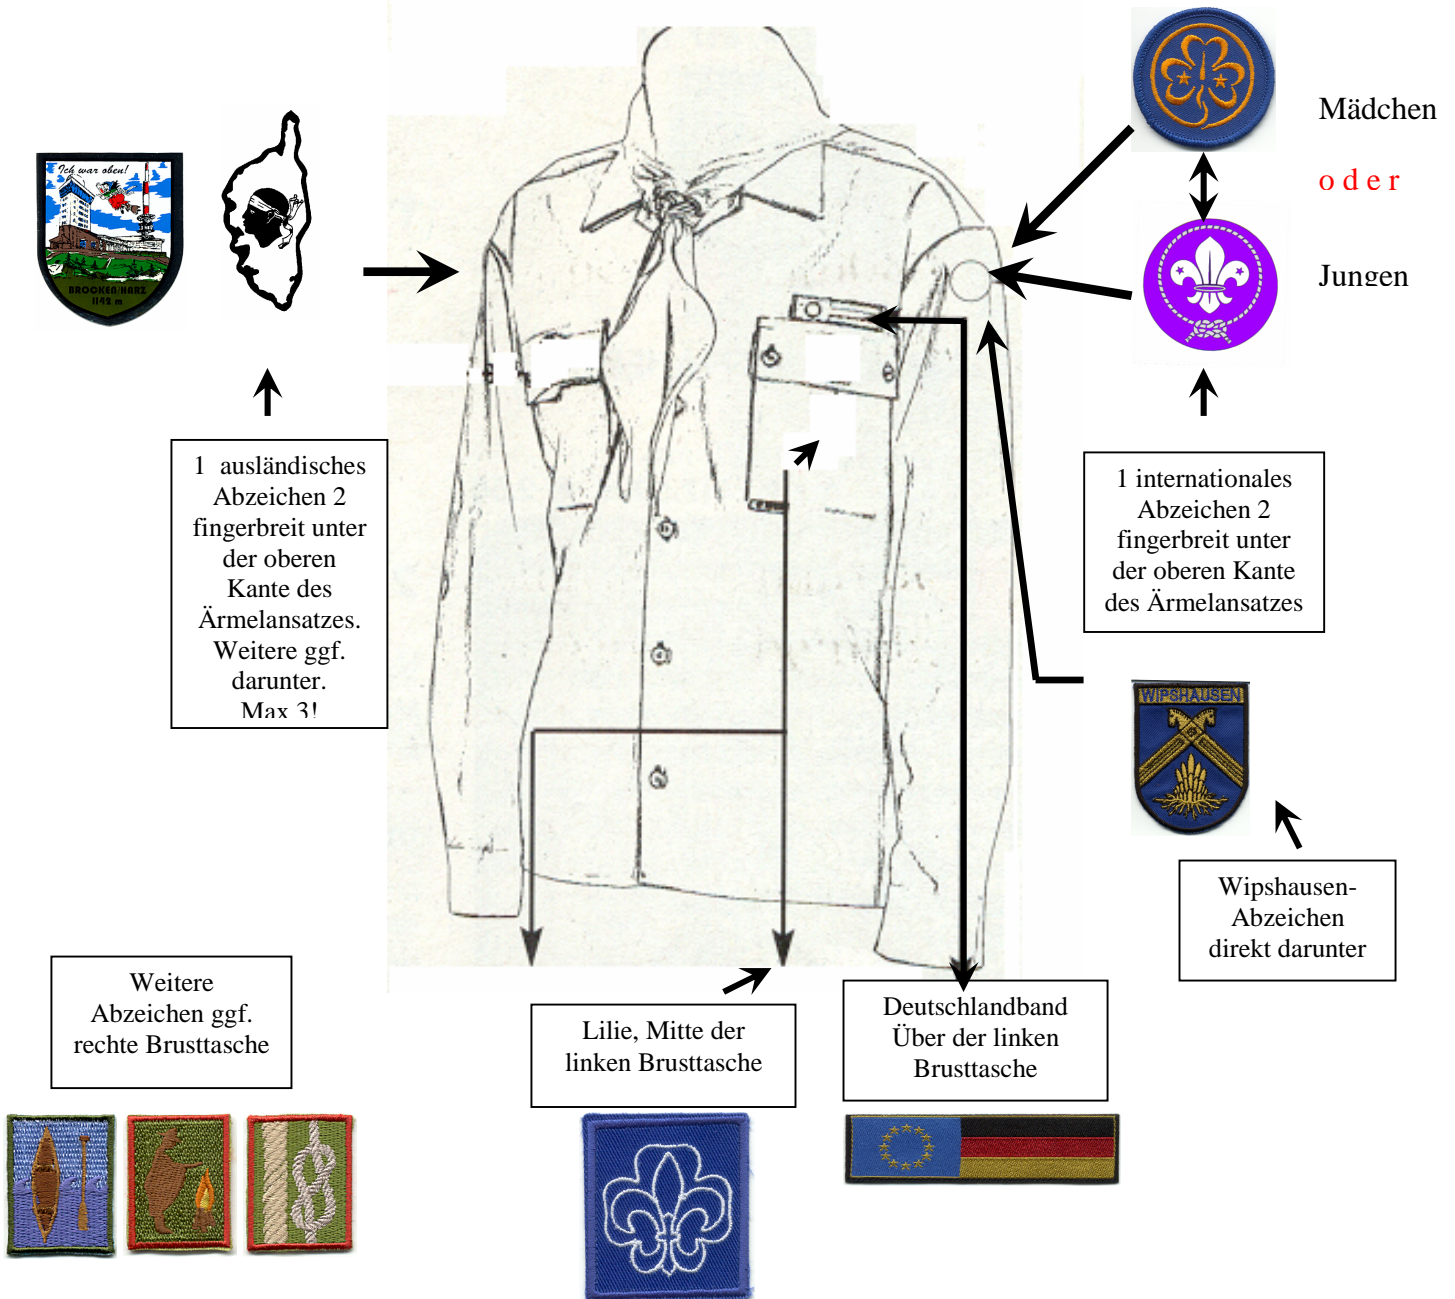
Ich war oben!

BROCKEN/HARZ 1142 m

Mädchen

oder

Jungen

1 ausländisches Abzeichen 2 fingerbreit unter der oberen Kante des Ärmelansatzes. Weitere ggf. darunter. Max 3!

1 internationales Abzeichen 2 fingerbreit unter der oberen Kante des Ärmelansatzes

WIPSHAUSEN

Wipshausen-Abzeichen direkt darunter

Weitere Abzeichen ggf. rechte Brusttasche

Lilie, Mitte der linken Brusttasche

Deutschlandband Über der linken Brusttasche